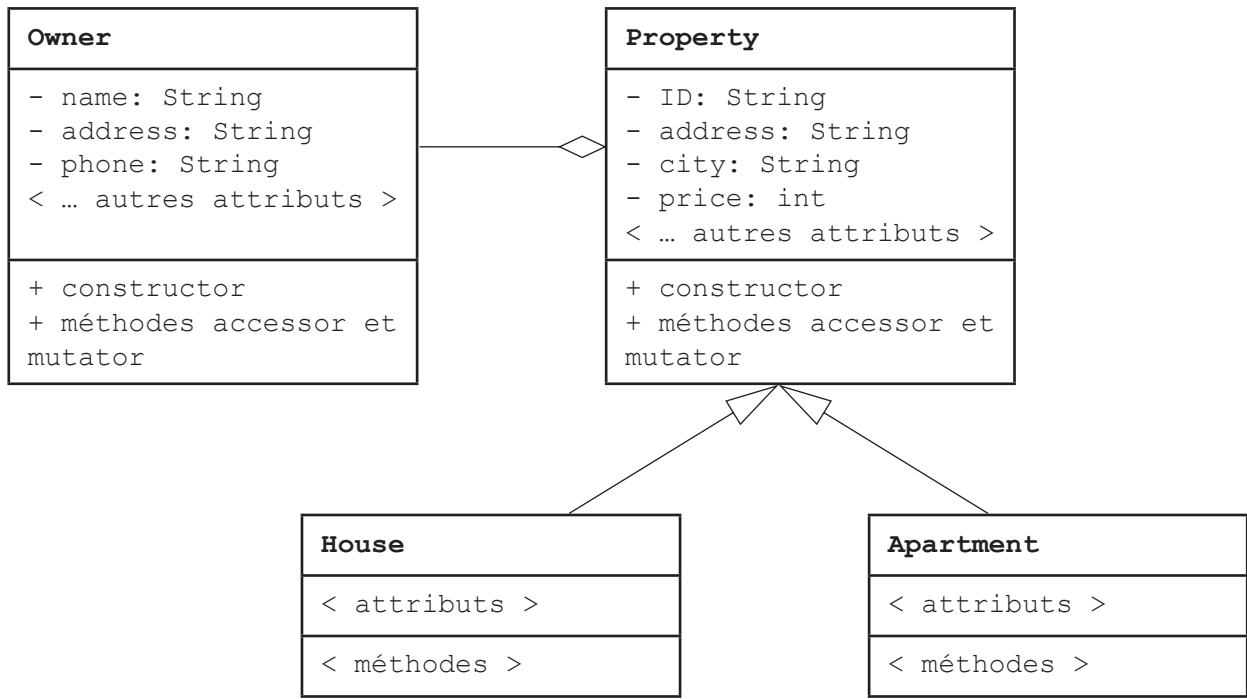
Owner

- name: String
- address: String
- phone: String
< … autres attributs >

+ constructor
+ méthodes accessor et mutator

Property

- ID: String
- address: String
- city: String
- price: int
< … autres attributs >

+ constructor
+ méthodes accessor et mutator

House

< attributs >

< méthodes >

Apartment

< attributs >

< méthodes >